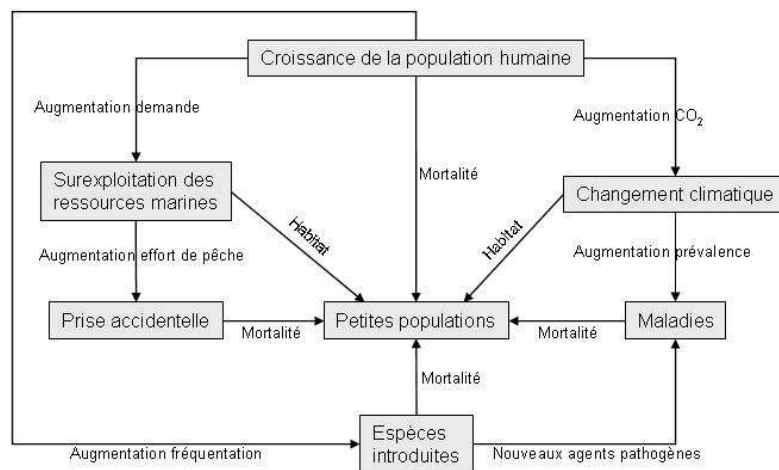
Croissance de la population humaine

Augmentation demande

Augmentation $CO_2$

Mortalité

Surexploitation des ressources marines

Changement climatique

Habitat

Habitat

Augmentation effort de pêche

Augmentation prévalence

Prise accidentelle

Mortalité

Petites populations

Mortalité

Maladies

Mortalité

Augmentation fréquentation

Espèces introduites

Nouveaux agents pathogènes